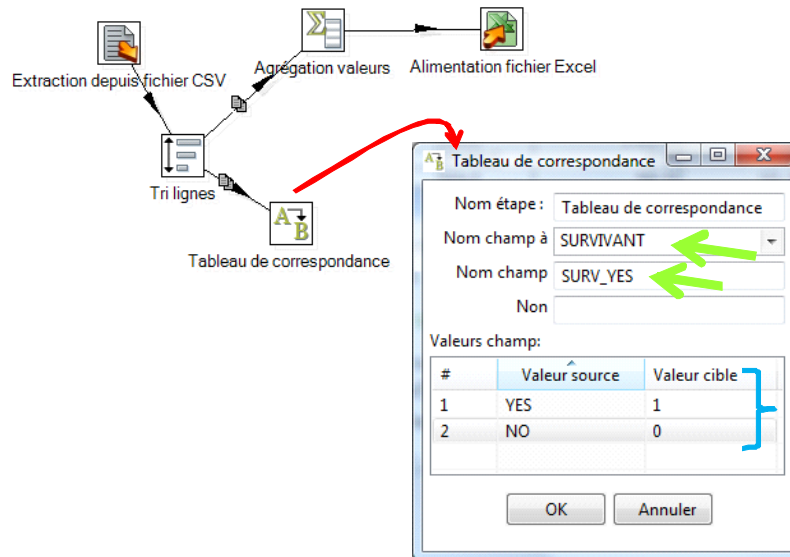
Extraction depuis fichier CSV

Agrégation valeurs

Alimentation fichier Excel

Tri lignes

Tableau de correspondance

Tableau de correspondance

Nom étape : Tableau de correspondance

Nom champ à SURVIVANT

Nom champ SURV_YES

Non

Valeurs champ:

| # | Valeur source | Valeur cible |
|---|---|---|
| 1 | YES | 1 |
| 2 | NO | 0 |

OK Annuler